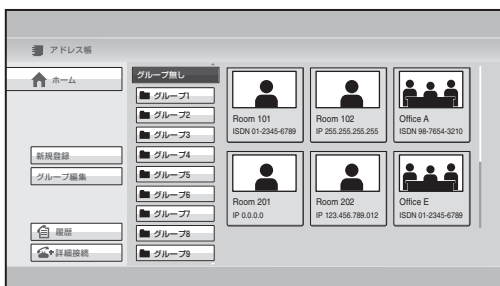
アドレス帳

ホーム

新規登録

グループ編集

履歴

詳細接続

グループ無し

グループ1

グループ2

グループ3

グループ4

グループ5

グループ6

グループ7

グループ8

グループ9

Room 101
ISDN 01-2345-6789

Room 102
IP 255.255.255.255

Office A
ISDN 98-7654-3210

Room 201
IP 0.0.0.0

Room 202
IP 123.456.789.012

Office E
ISDN 01-2345-6789